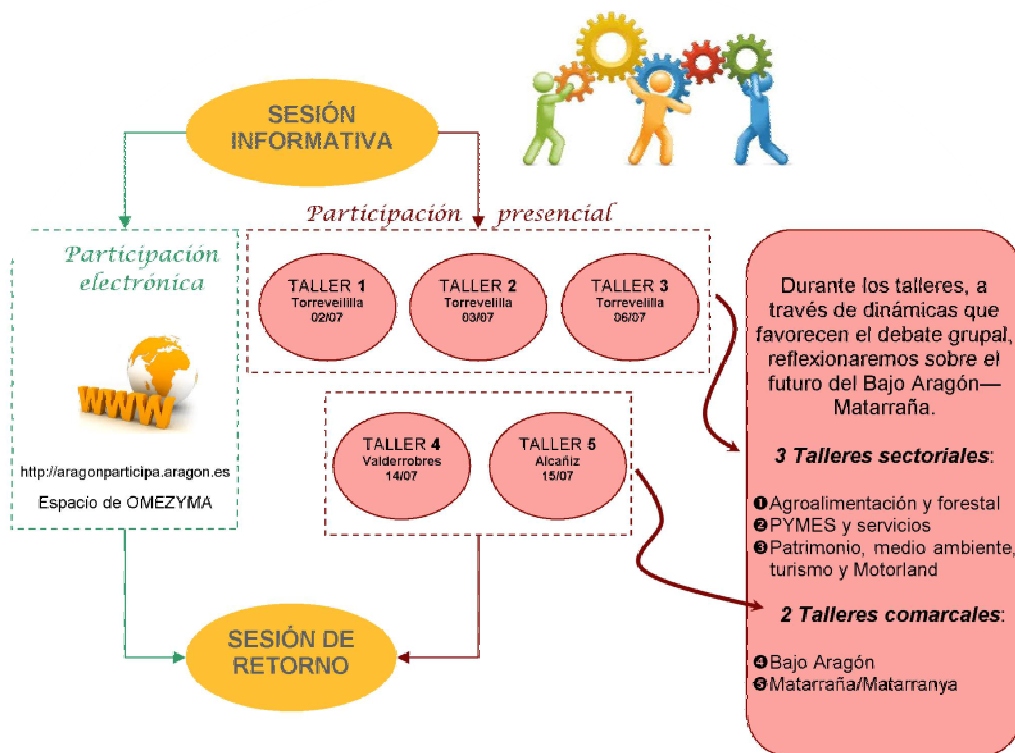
SESIÓN INFORMATIVA

Participación presencial

Participación electrónica

WWW

http://aragonparticipa.aragon.es

Espacio de OMEZYMA

TALLER 1
Torreveilillla
02/07

TALLER 2
Torrevelilla
03/07

TALLER 3
Torrevelilla
06/07

TALLER 4
Valderrobres
14/07

TALLER 5
Alcañiz
15/07

SESIÓN DE RETORNO

Durante los talleres, a través de dinámicas que favorecen el debate grupal, reflexionaremos sobre el futuro del Bajo Aragón—Matarraña.

3 Talleres sectoriales:

❶Agroalimentación y forestal
❷PYMES y servicios
❸Patrimonio, medio ambiente, turismo y Motorland

2 Talleres comarcales:

❹Bajo Aragón
❺Matarraña/Matarranya